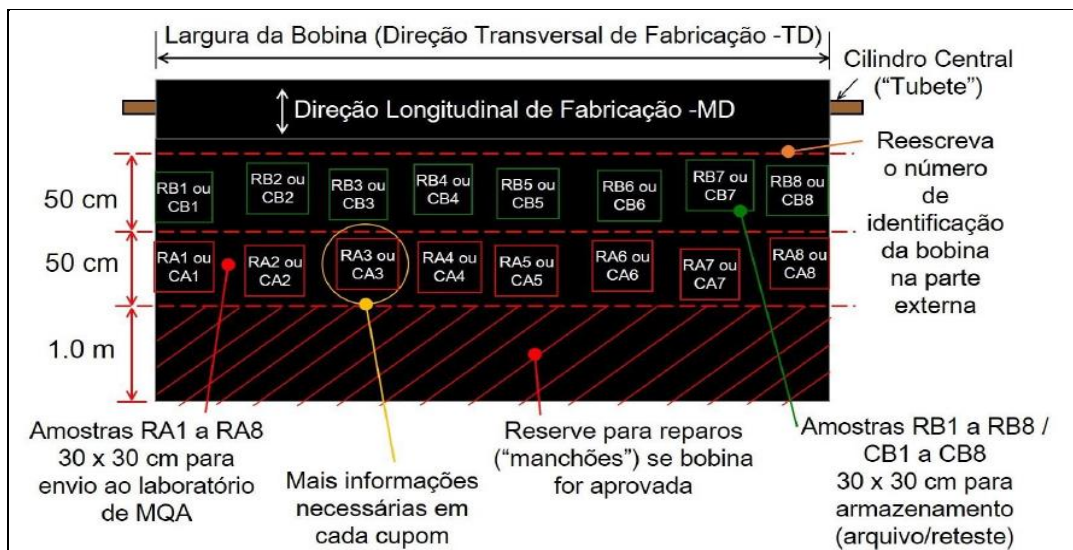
Largura da Bobina (Direção Transversal de Fabricação -TD)

Cilindro Central ("Tubete")

Direção Longitudinal de Fabricação -MD

Reescreva o número de identificação da bobina na parte externa

50 cm

50 cm

1.0 m

RB1 ou CB1
RB2 ou CB2
RB3 ou CB3
RB4 ou CB4
RB5 ou CB5
RB6 ou CB6
RB7 ou CB7
RB8 ou CB8

RA1 ou CA1
RA2 ou CA2
RA3 ou CA3
RA4 ou CA4
RA5 ou CA5
RA6 ou CA6
RA7 ou CA7
RA8 ou CA8

Amostras RA1 a RA8 30 x 30 cm para envio ao laboratório de MQA

Mais informações necessárias em cada cupom

Reserve para reparos ("manchões") se bobina for aprovada

Amostras RB1 a RB8 / CB1 a CB8 30 x 30 cm para armazenamento (arquivo/reteste)